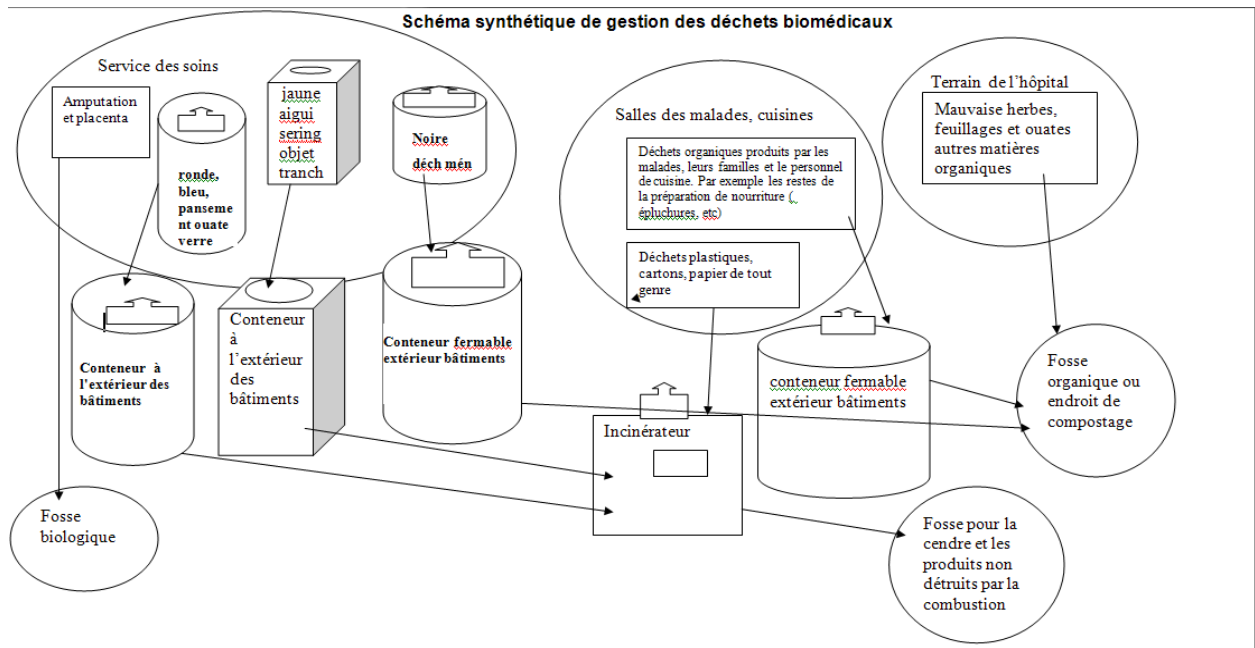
Schéma synthétique de gestion des déchets biomédicaux

Service des soins

Amputation et placenta

ronde, bleu, pansement ouate verre

jaune aigui sering objet tranch

Noire

déch mén

Salles des malades, cuisines

Déchets organiques produits par les malades, leurs familles et le personnel de cuisine. Par exemple les restes de la préparation de nourriture (, épluchures, etc)

Déchets plastiques, cartons, papier de tout genre

Terrain de l'hôpital

Mauvaise herbes, feuillages et ouates autres matières organiques

Conteneur à l'extérieur des bâtiments

Conteneur à l'extérieur des bâtiments

Conteneur fermable extérieur bâtiments

conteneur fermable extérieur bâtiments

Fosse organique ou endroit de compostage

Incinérateur

Fosse biologique

Fosse pour la cendre et les produits non détruits par la combustion